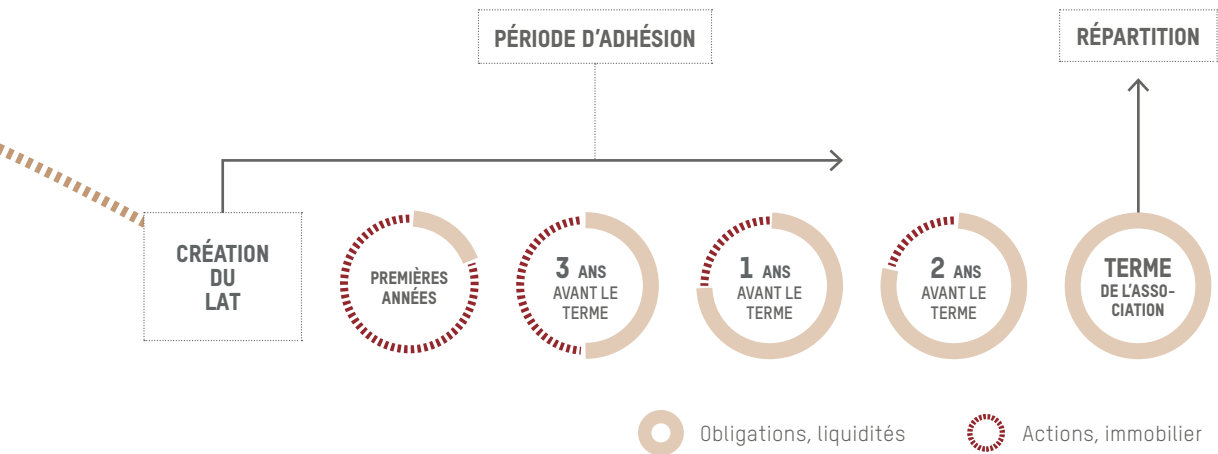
PÉRIODE D'ADHÉSION

RÉPARTITION

CRÉATION DU LAT

PREMIÈRES ANNÉES

3 ANS AVANT LE TERME

1 ANS AVANT LE TERME

2 ANS AVANT LE TERME

TERME DE L'ASSOCIATION

Obligations, liquidités

Actions, immobilier